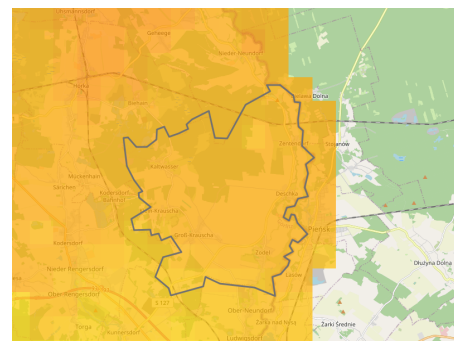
Gehege
Nieder-Neundorf
Dolna
Horka
Biehain
Sercha
Stanowo
Kaltwasser
Mückenhain
Särichen
Kodersdorf Bahnhof
Deschka
Klein-Krauscha
Groß-Krauscha
Pieńsk
Kodersdorf
Zodel
Łazek
Nieder Rengersdorf
Dłużyna Dolna
Ober Rengersdorf
Ober-Neundorf
B 115
Żarki Wielkie
Żarki Średnie
Ludwigsdorf